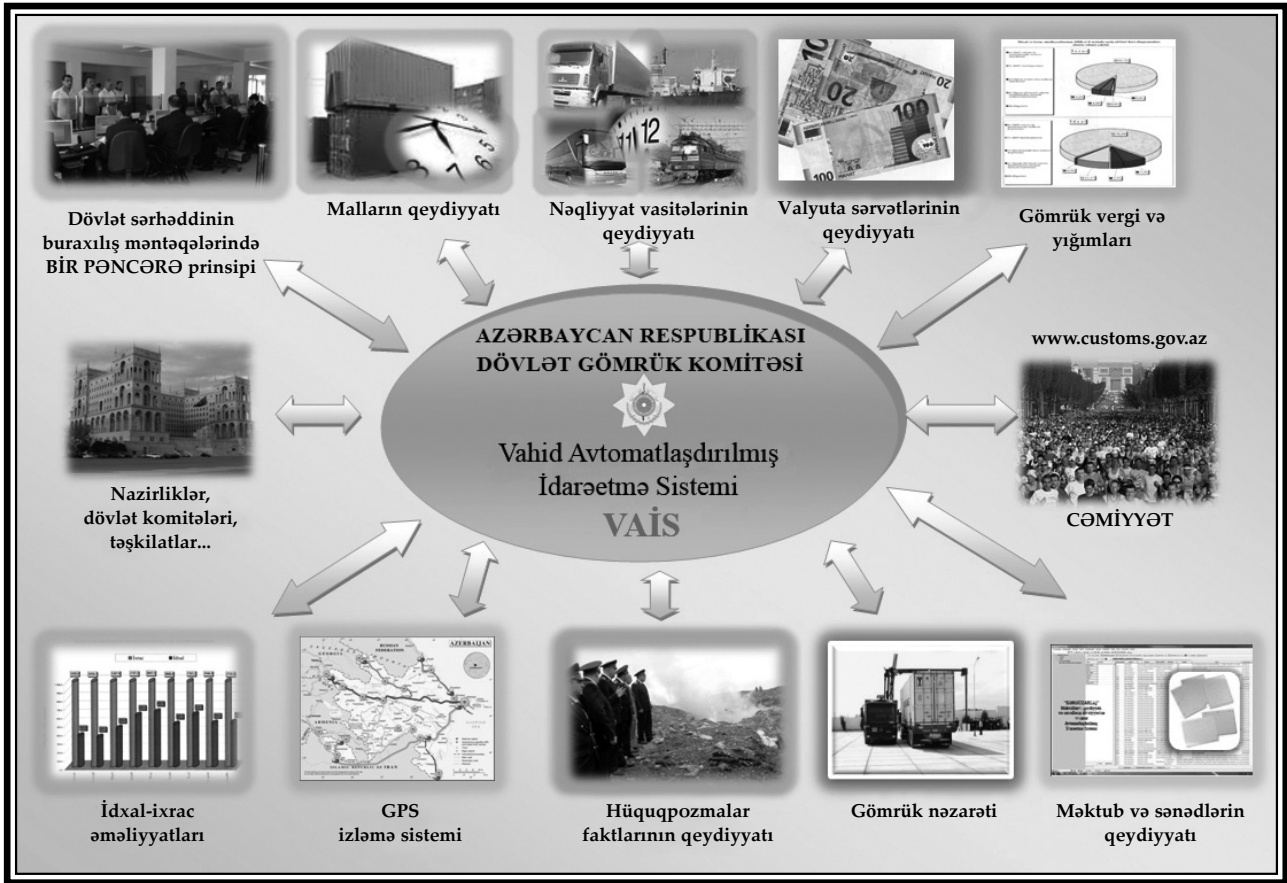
Dövlət sərhəddinin buraxılış məntəqələrində BİR PƏNCƏRƏ prinsipi

Malların qeydiyyatı

Nəqliyyat vasitələrinin qeydiyyatı

Valyuta sərvətlərinin qeydiyyatı

Gömrük vergi və yığımları

AZƏRBAYCAN RESPUBLİKASI DÖVLƏT GÖMRÜK KOMİTƏSİ

Vahid Avtomatlaşdırılmış İdarəetmə Sistemi

VAİS

www.customs.gov.az

Nazirliklər, dövlət komitələri, təşkilatlar...

CƏMİYYƏT

AZERBAIJAN

İdxal-ixrac əməliyyatları

GPS izləmə sistemi

Hüquqpozmalar faktlarının qeydiyyatı

Gömrük nəzarəti

Məktub və sənədlərin qeydiyyatı